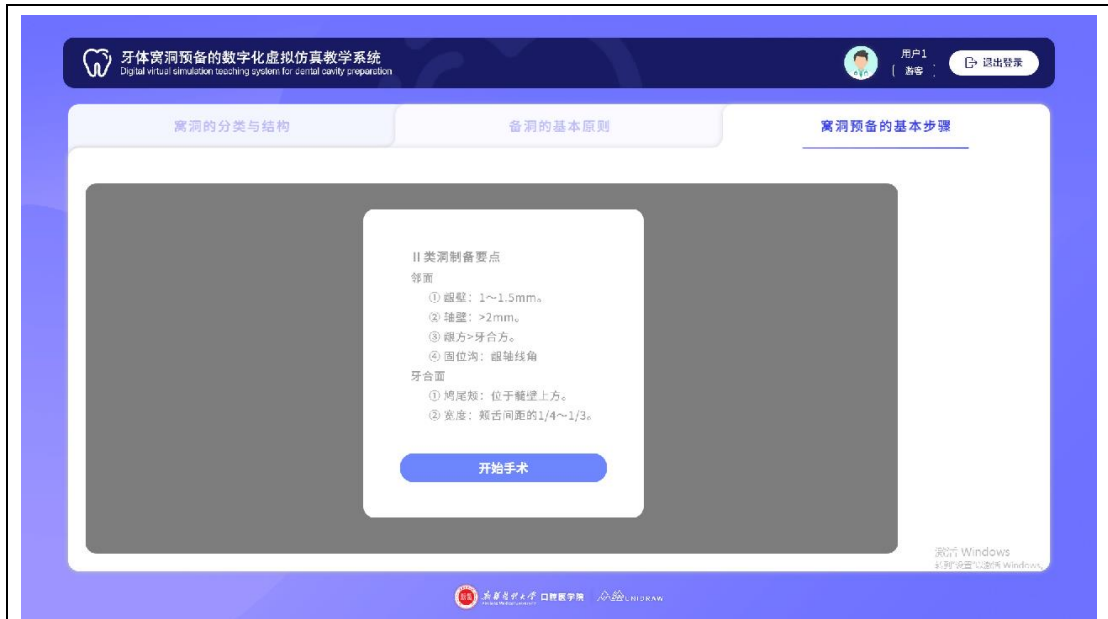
牙体窝洞预备的数字化虚拟仿真教学系统
Digital virtual simulation teaching system for dental cavity preparation

用户1
游客

退出登录

窝洞的分类与结构

备洞的基本原则

窝洞预备的基本步骤

II类洞制备要点
邻面
① 龈壁：1～1.5mm。
② 轴壁：>2mm。
③ 龈方>牙合方。
④ 固位沟：龈轴线角
牙合面
① 鸠尾峡：位于髓壁上方。
② 宽度：颊舌间距的1/4～1/3。

开始手术

激活 Windows
转到"设置"以激活 Windows。

新疆医科大学 口腔医学院 UNIDRAW